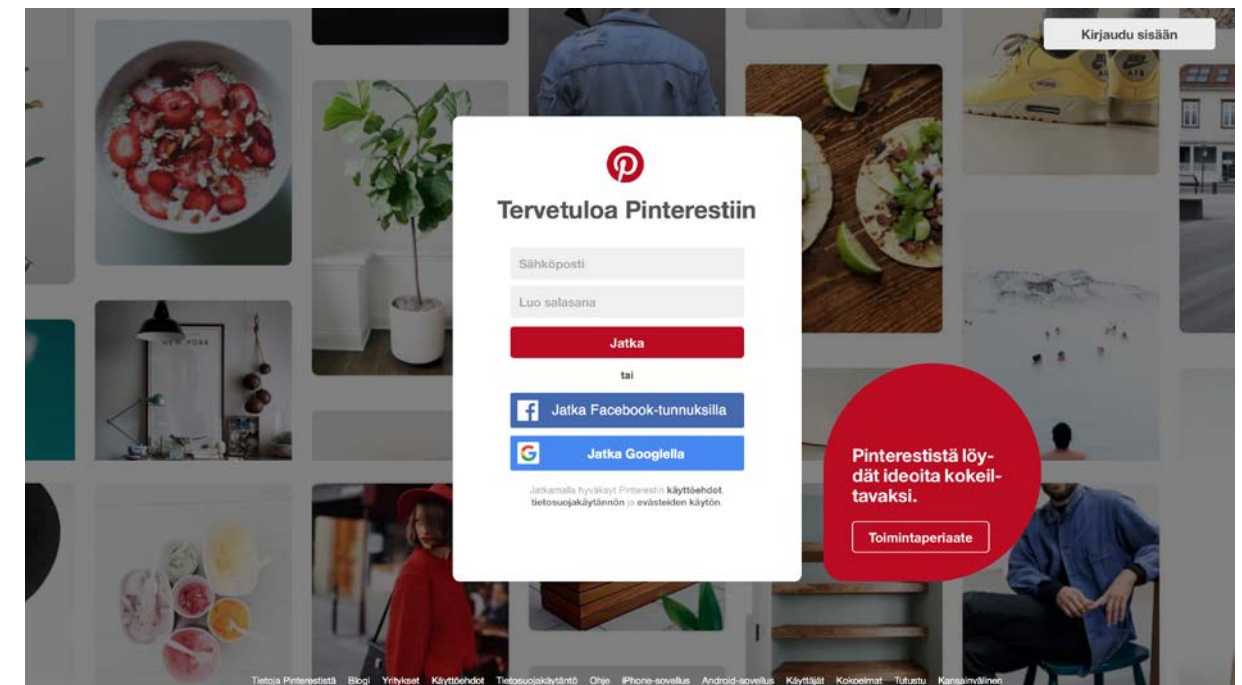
Kirjaudu sisään

Tervetuloa Pinterestiin

Sähköposti

Luo salasana

Jatka

tai

Jatka Facebook-tunnuksilla

Jatka Googlella

Jatkamalla hyväksyt Pinterestin käyttöehdot, tietosuojakäytännön ja evästeiden käytön.

Pinterestistä löydät ideoita kokeiltavaksi.

Toimintaperiaate

NEW YORK

Tietoja Pinterestistä Blogi Yritykset Käyttöehdot Tietosuojakäytäntö Ohje iPhone-sovellus Android-sovellus Käyttäjät Kokoelmat Tutustu Kansainvälinen